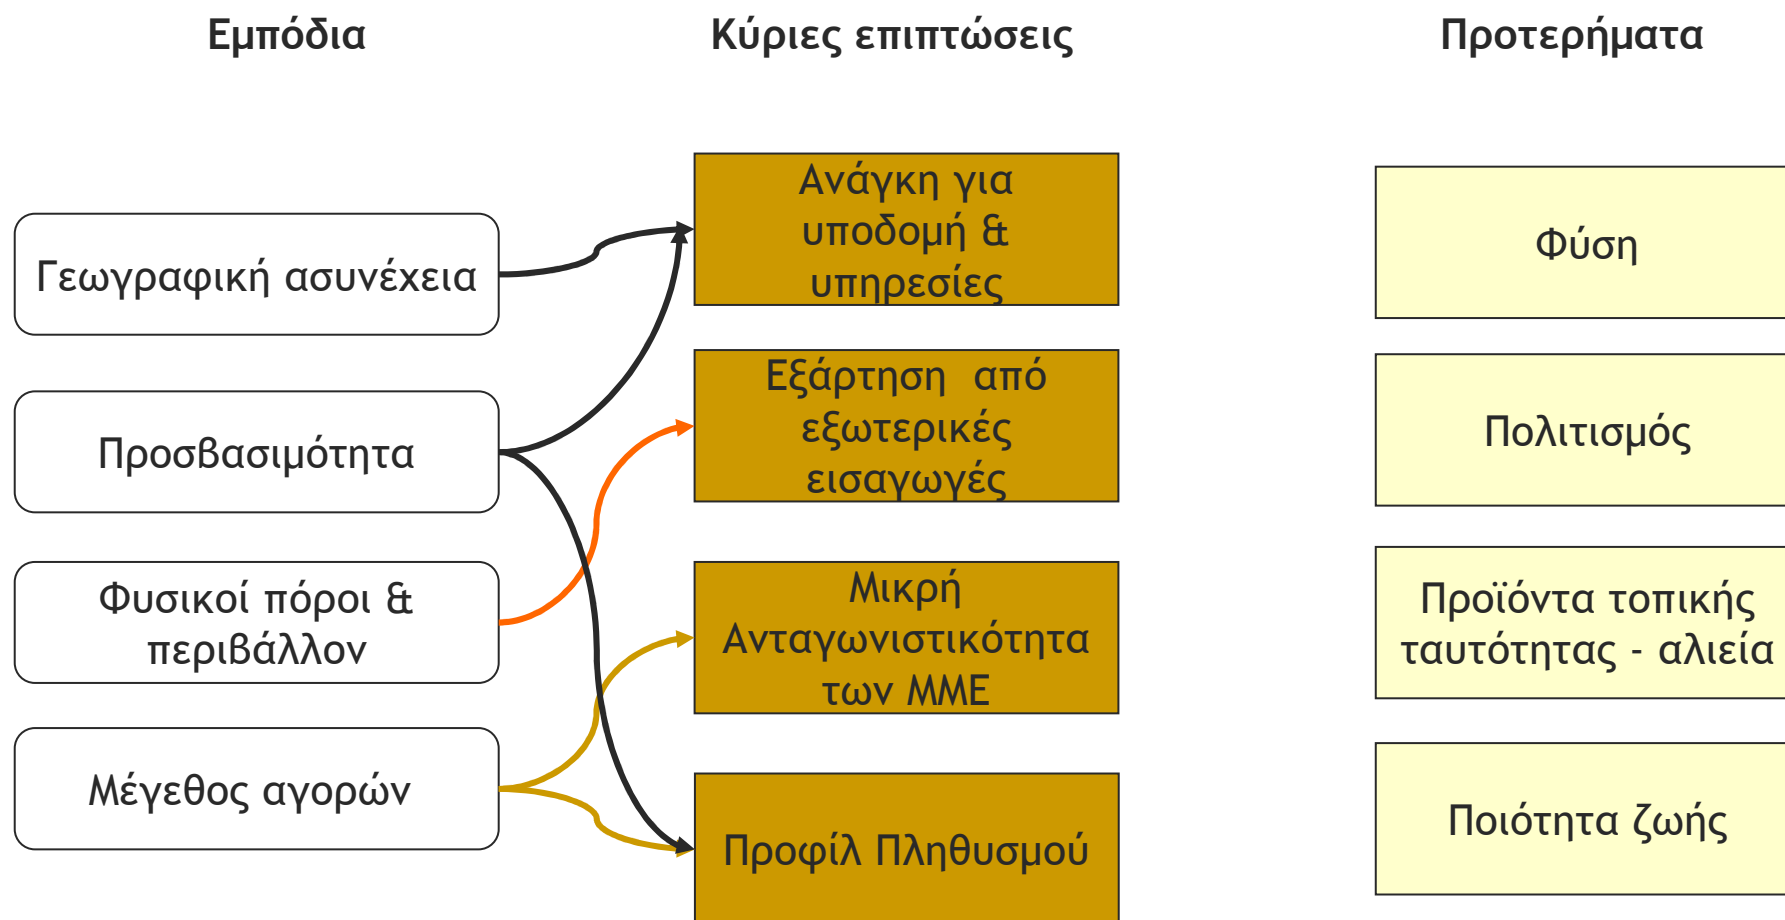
Εμπόδια

Γεωγραφική ασυνέχεια

Προσβασιμότητα

Φυσικοί πόροι & περιβάλλον

Μέγεθος αγορών

Κύριες επιπτώσεις

Ανάγκη για υποδομή & υπηρεσίες

Εξάρτηση από εξωτερικές εισαγωγές

Μικρή Ανταγωνιστικότητα των ΜΜΕ

Προφίλ Πληθυσμού

Προτερήματα

Φύση

Πολιτισμός

Προϊόντα τοπικής ταυτότητας - αλιεία

Ποιότητα ζωής